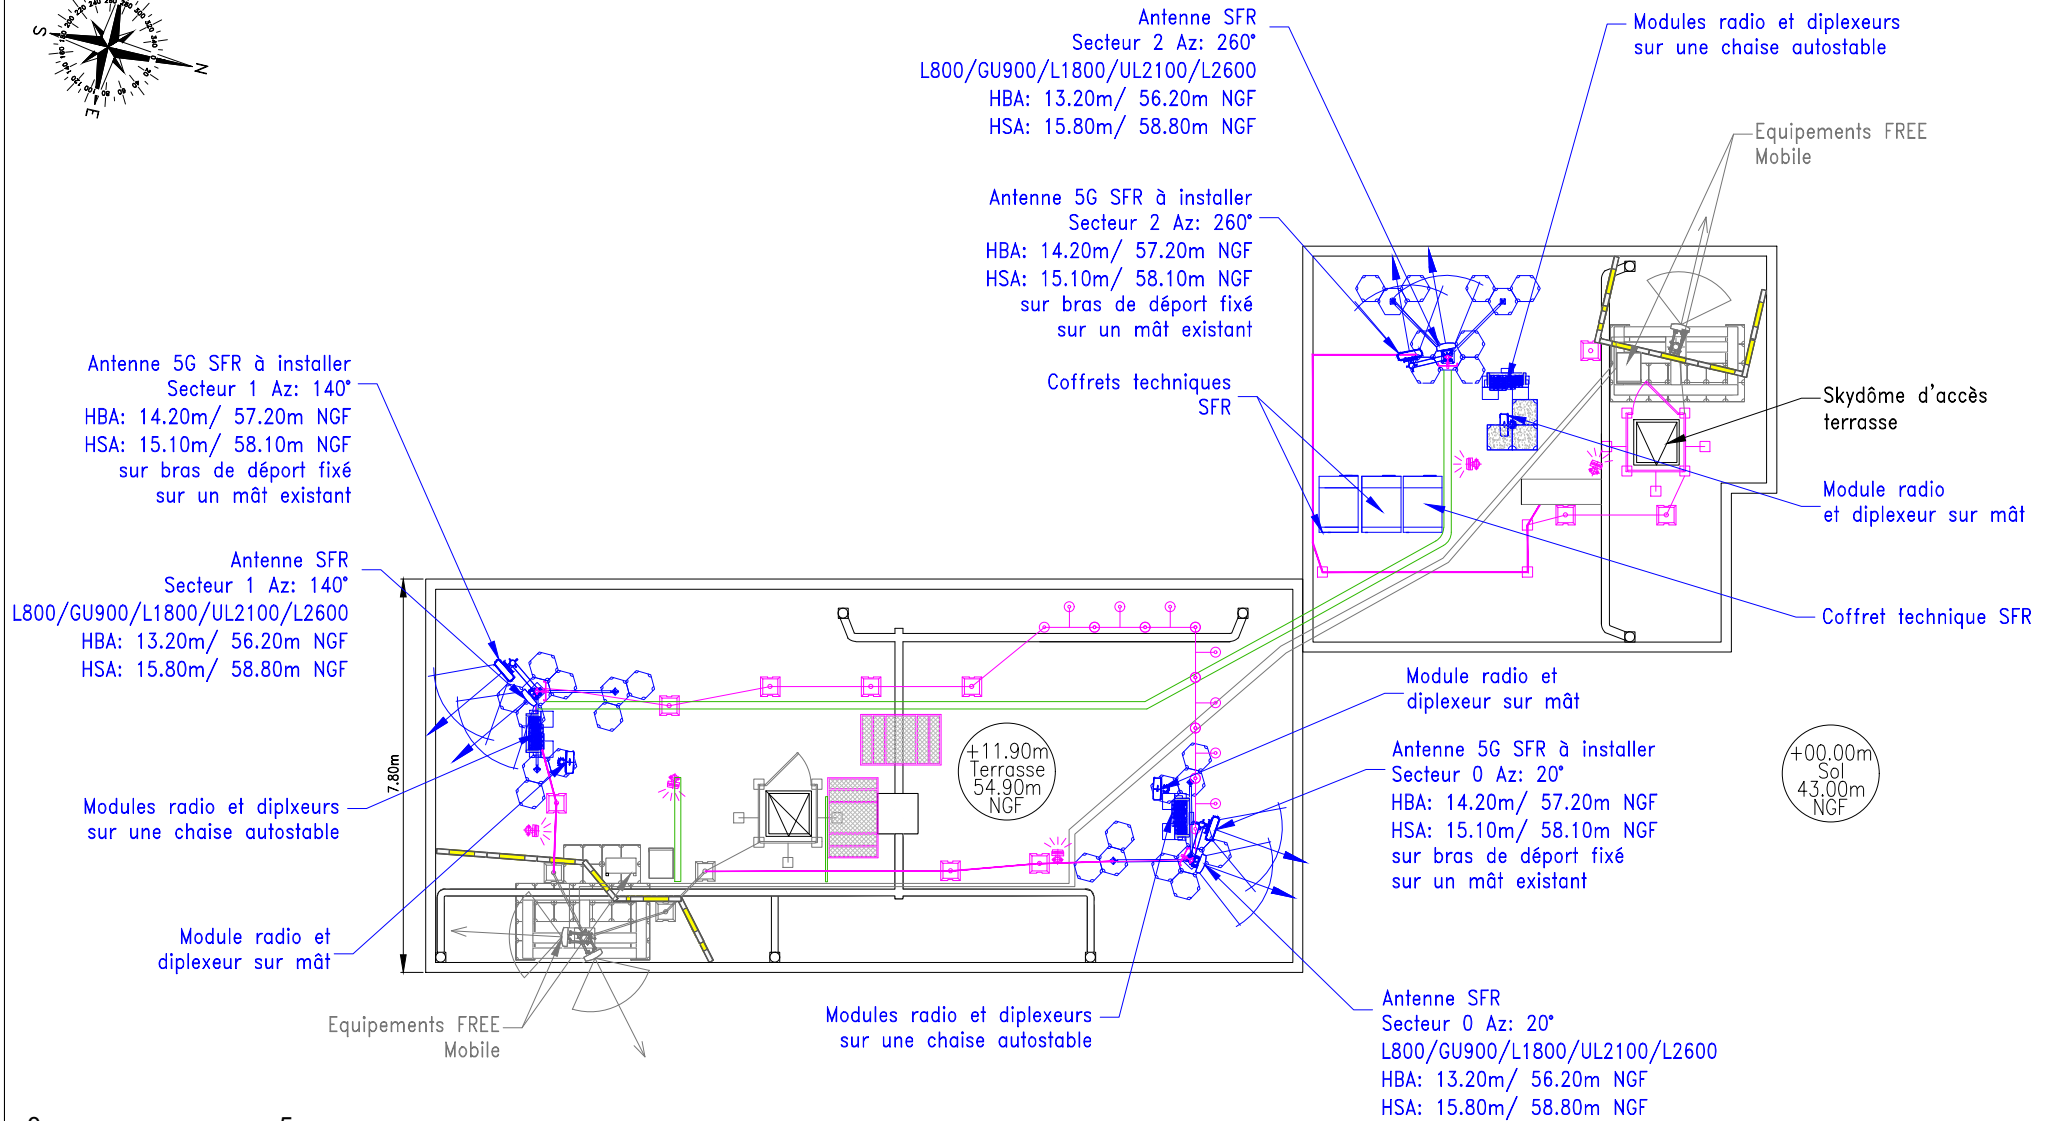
S
N
E

Antenne SFR
Secteur 2 Az: 260°
L800/GU900/L1800/UL2100/L2600
HBA: 13.20m/ 56.20m NGF
HSA: 15.80m/ 58.80m NGF

Modules radio et diplexeurs
sur une chaise autostable

Equipements FREE
Mobile

Antenne 5G SFR à installer
Secteur 2 Az: 260°
HBA: 14.20m/ 57.20m NGF
HSA: 15.10m/ 58.10m NGF
sur bras de déport fixé
sur un mât existant

Antenne 5G SFR à installer
Secteur 1 Az: 140°
HBA: 14.20m/ 57.20m NGF
HSA: 15.10m/ 58.10m NGF
sur bras de déport fixé
sur un mât existant

Coffrets techniques
SFR

Skydôme d'accès
terrasse

Module radio
et diplexeur sur mât

Antenne SFR
Secteur 1 Az: 140°
L800/GU900/L1800/UL2100/L2600
HBA: 13.20m/ 56.20m NGF
HSA: 15.80m/ 58.80m NGF

Coffret technique SFR

Module radio et
diplexeur sur mât

7.80m

+11.90m
Terrasse
54.90m
NGF

Antenne 5G SFR à installer
Secteur 0 Az: 20°
HBA: 14.20m/ 57.20m NGF
HSA: 15.10m/ 58.10m NGF
sur bras de déport fixé
sur un mât existant

+00.00m
Sol
43.00m
NGF

Modules radio et diplxeurs
sur une chaise autostable

Module radio et
diplexeur sur mât

Equipements FREE
Mobile

Modules radio et diplexeurs
sur une chaise autostable

Antenne SFR
Secteur 0 Az: 20°
L800/GU900/L1800/UL2100/L2600
HBA: 13.20m/ 56.20m NGF
HSA: 15.80m/ 58.80m NGF